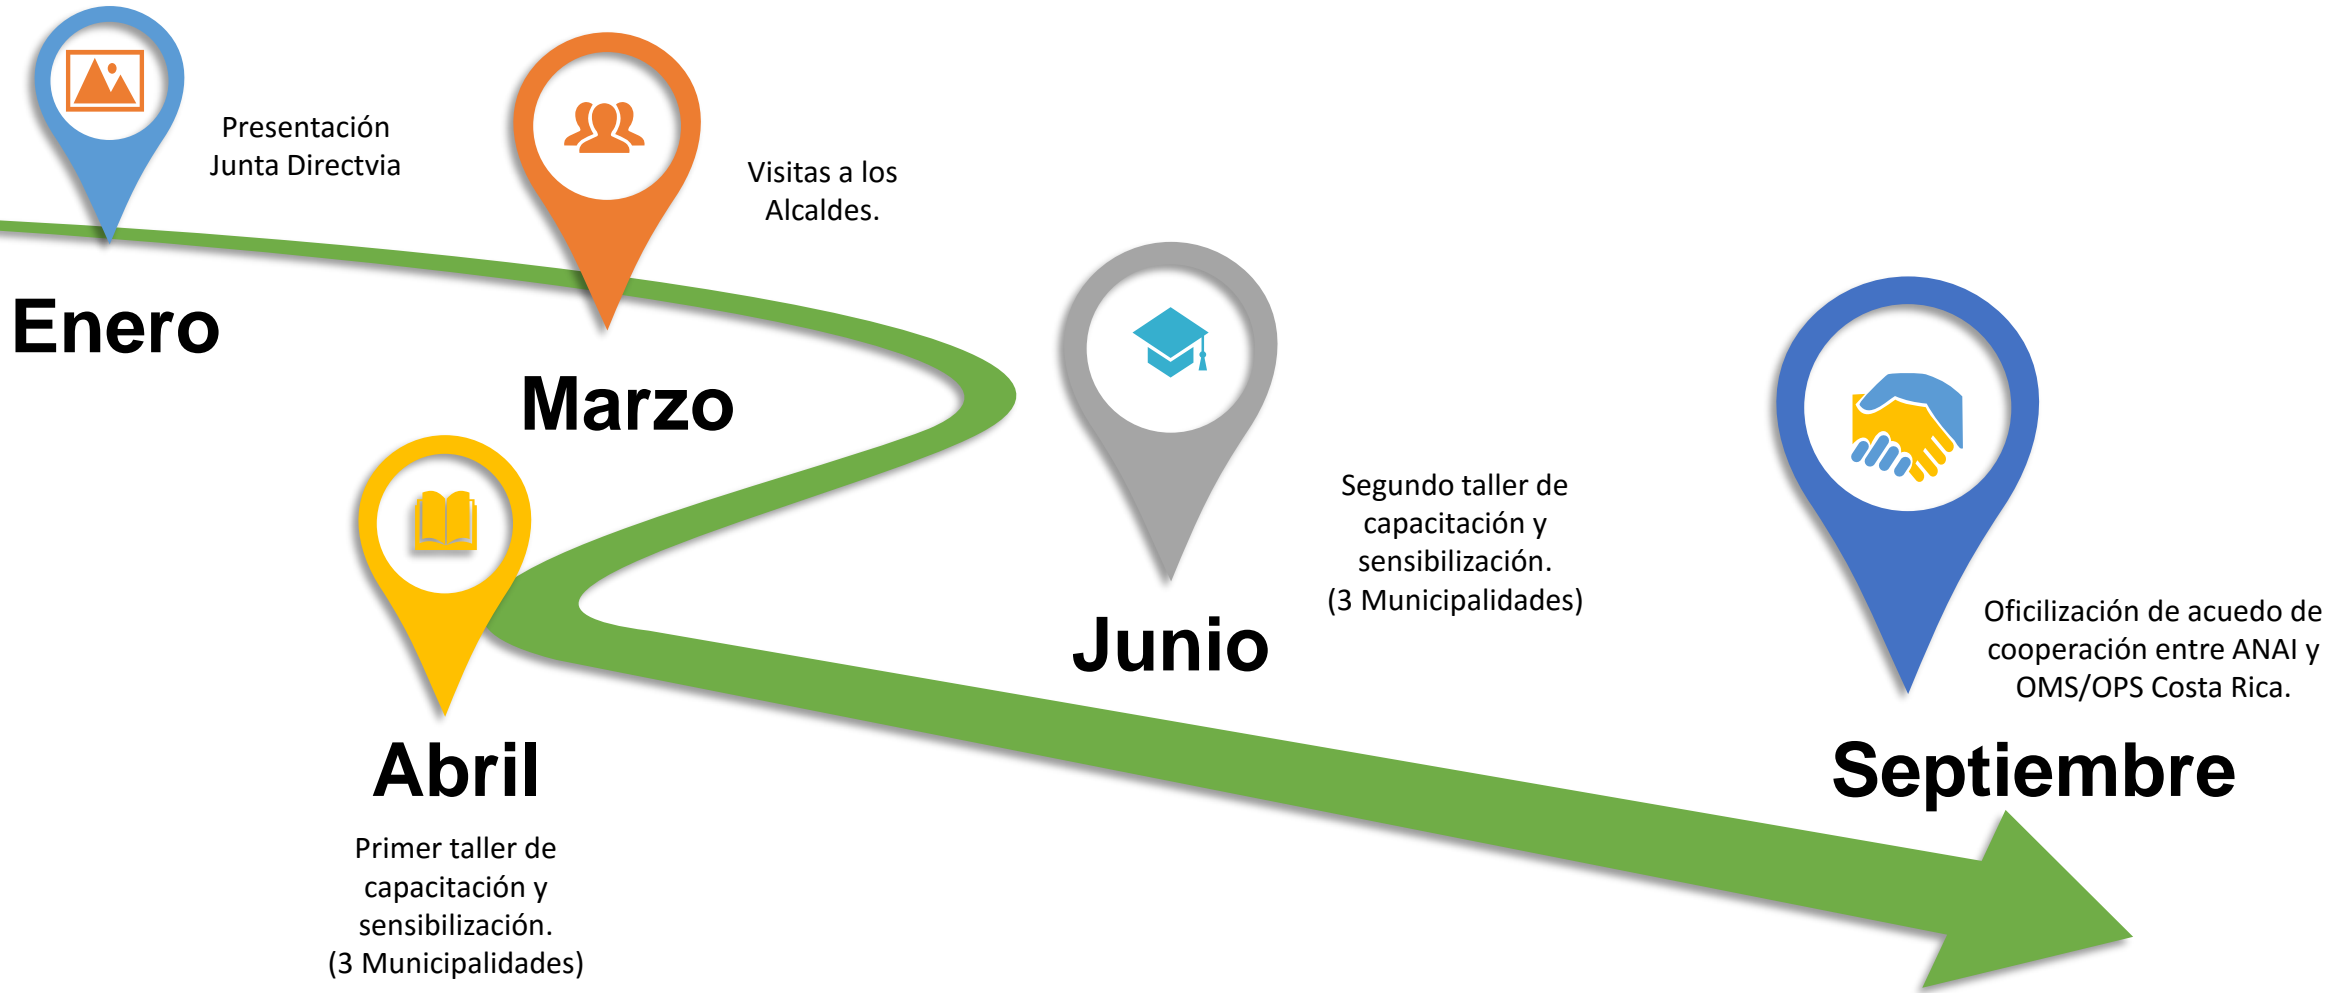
Presentación Junta Directvia

Enero

Visitas a los Alcaldes.

Marzo

Abril

Primer taller de capacitación y sensibilización. (3 Municipalidades)

Junio

Segundo taller de capacitación y sensibilización. (3 Municipalidades)

Oficilización de acuedo de cooperación entre ANAI y OMS/OPS Costa Rica.

Septiembre